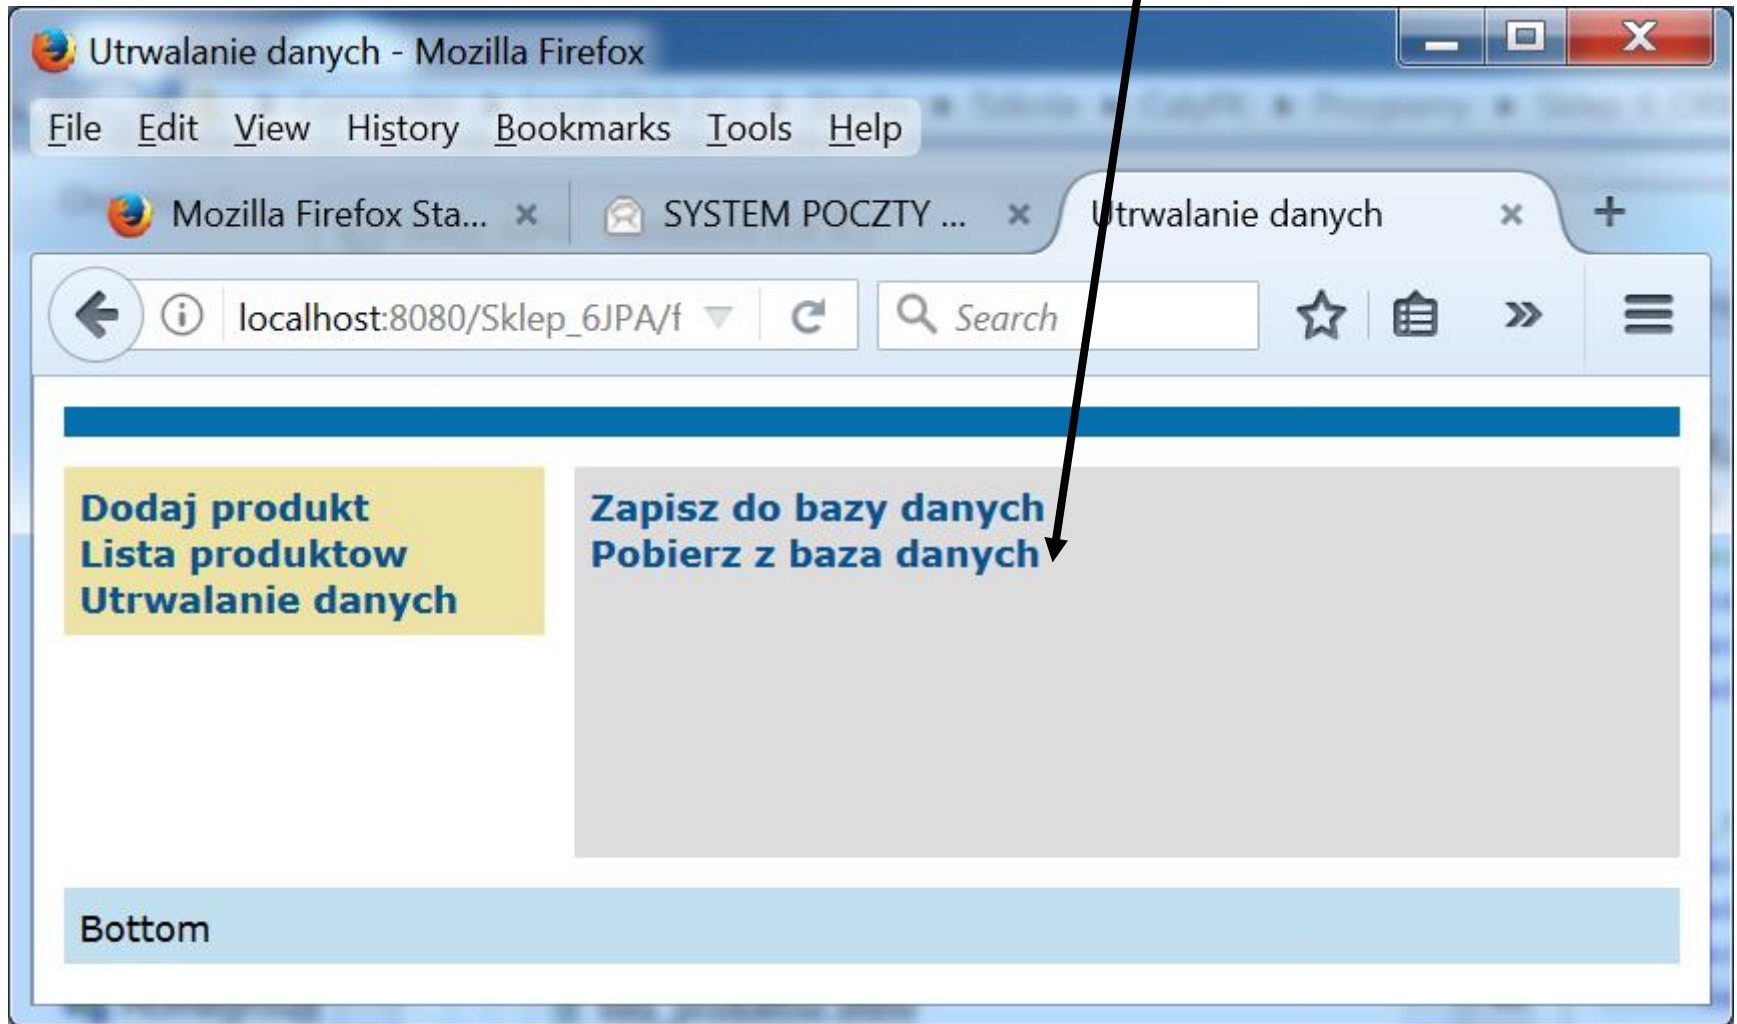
Utrwalanie danych - Mozilla Firefox

File Edit View History Bookmarks Tools Help

Mozilla Firefox Sta... × SYSTEM POCZTY ... × Utrwalanie danych × +

localhost:8080/Sklep_6JPA/f

Search

Dodaj produkt
Lista produktow
Utrwalanie danych

Zapisz do bazy danych
Pobierz z baza danych

Bottom